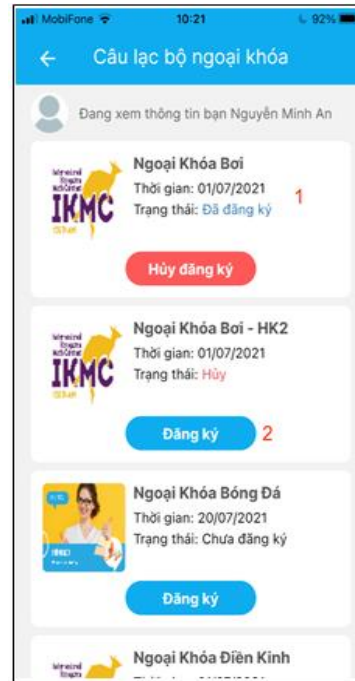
MobiFone 10:21 92%

← Câu lạc bộ ngoại khóa

Đang xem thông tin bạn Nguyễn Minh An

IKMC

Ngoại Khóa Bơi
Thời gian: 01/07/2021
Trạng thái: Đã đăng ký

1

Hủy đăng ký

IKMC

Ngoại Khóa Bơi - HK2
Thời gian: 01/07/2021
Trạng thái: Hủy

Đăng ký

2

Ngoại Khóa Bóng Đá
Thời gian: 20/07/2021
Trạng thái: Chưa đăng ký

Đăng ký

Ngoại Khóa Điền Kinh
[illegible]